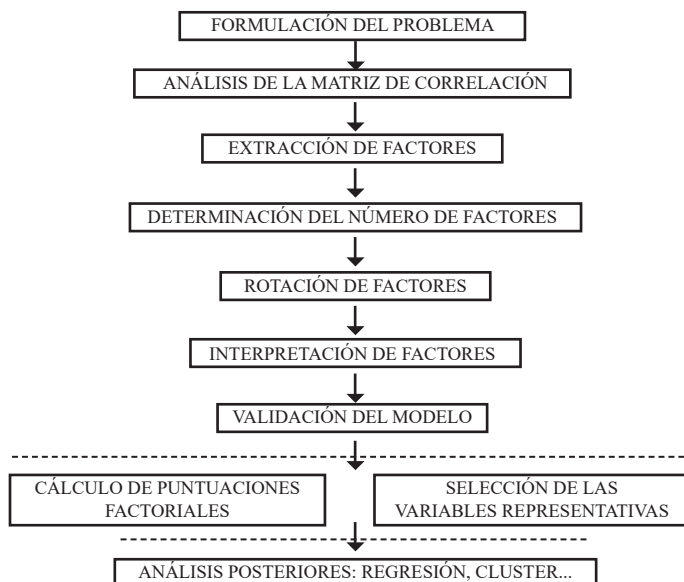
FORMULACIÓN DEL PROBLEMA

ANÁLISIS DE LA MATRIZ DE CORRELACIÓN

EXTRACCIÓN DE FACTORES

DETERMINACIÓN DEL NÚMERO DE FACTORES

ROTACIÓN DE FACTORES

INTERPRETACIÓN DE FACTORES

VALIDACIÓN DEL MODELO

CÁLCULO DE PUNTUACIONES FACTORIALES

SELECCIÓN DE LAS VARIABLES REPRESENTATIVAS

ANÁLISIS POSTERIORES: REGRESIÓN, CLUSTER...